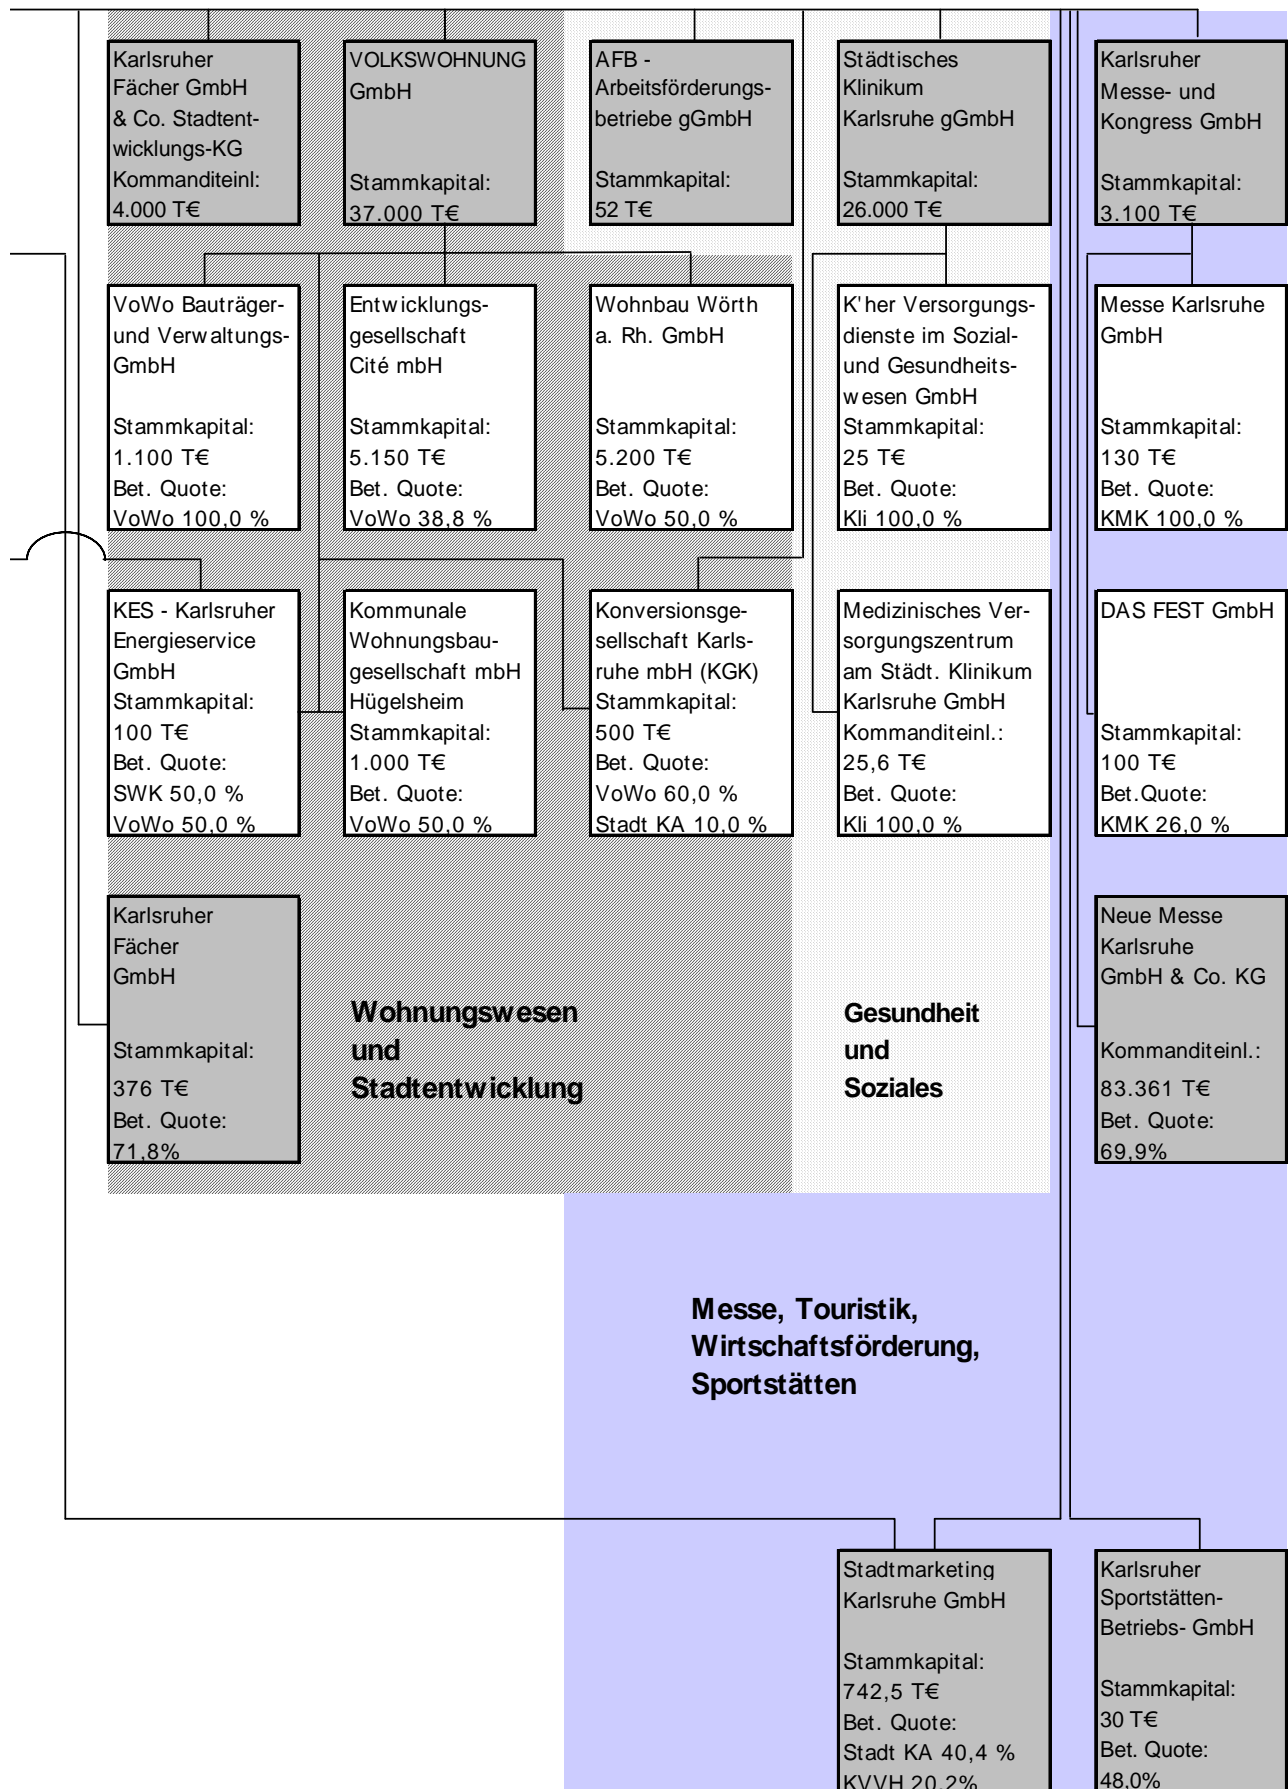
Karlsruher Fächer GmbH & Co. Stadtentwicklungs-KG
Kommanditeinl:
4.000 T€

VOLKSWOHNUNG GmbH

Stammkapital:
37.000 T€

AFB - Arbeitsförderungsbetriebe gGmbH

Stammkapital:
52 T€

Städtisches Klinikum Karlsruhe gGmbH

Stammkapital:
26.000 T€

Karlsruher Messe- und Kongress GmbH

Stammkapital:
3.100 T€

VoWo Bauträger- und Verwaltungs-GmbH

Stammkapital:
1.100 T€
Bet. Quote:
VoWo 100,0 %

Entwicklungsgesellschaft Cité mbH

Stammkapital:
5.150 T€
Bet. Quote:
VoWo 38,8 %

Wohnbau Wörth a. Rh. GmbH

Stammkapital:
5.200 T€
Bet. Quote:
VoWo 50,0 %

K'her Versorgungsdienste im Sozial- und Gesundheitswesen GmbH
Stammkapital:
25 T€
Bet. Quote:
Kli 100,0 %

Messe Karlsruhe GmbH

Stammkapital:
130 T€
Bet. Quote:
KMK 100,0 %

KES - Karlsruher Energieservice GmbH
Stammkapital:
100 T€
Bet. Quote:
SWK 50,0 %
VoWo 50,0 %

Kommunale Wohnungsbaugesellschaft mbH Hügelsheim
Stammkapital:
1.000 T€
Bet. Quote:
VoWo 50,0 %

Konversionsgesellschaft Karlsruhe mbH (KGK)
Stammkapital:
500 T€
Bet. Quote:
VoWo 60,0 %
Stadt KA 10,0 %

Medizinisches Versorgungszentrum am Städt. Klinikum Karlsruhe GmbH
Kommanditeinl.:
25,6 T€
Bet. Quote:
Kli 100,0 %

DAS FEST GmbH

Stammkapital:
100 T€
Bet.Quote:
KMK 26,0 %

Karlsruher Fächer GmbH

Stammkapital:
376 T€
Bet. Quote:
71,8%

Wohnungswesen und Stadtentwicklung

Gesundheit und Soziales

Neue Messe Karlsruhe GmbH & Co. KG

Kommanditeinl.:
83.361 T€
Bet. Quote:
69,9%

Messe, Touristik, Wirtschaftsförderung, Sportstätten

Stadtmarketing Karlsruhe GmbH

Stammkapital:
742,5 T€
Bet. Quote:
Stadt KA 40,4 %
KVVH 20,2%

Karlsruher Sportstätten-Betriebs- GmbH

Stammkapital:
30 T€
Bet. Quote:
48,0%